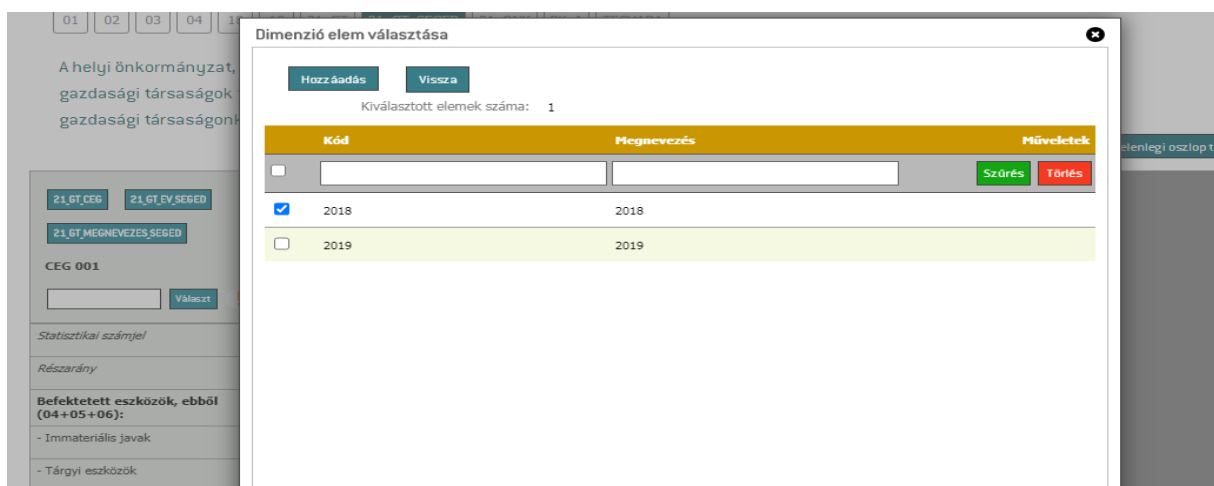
01 02 03 04 1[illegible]

A helyi önkormányzat, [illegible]
gazdasági társaságok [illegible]
gazdasági társaságon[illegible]

21_GT_CEG 21_GT_EV_SEGED
21_GT_MEGNEVEZES_SEGED

CEG 001

Választ

Statisztikai számjel
Részarány
Befektetett eszközök, ebből (04+05+06):
- Immateriális javak
- Tárgyi eszközök

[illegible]elenlegi oszlop t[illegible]

Dimenzió elem választása

Hozzáadás Vissza

Kiválasztott elemek száma: 1

| Kód | Megnevezés | Műveletek |
|---|---|---|
| | | Szűrés Törlés |
| 2018 | 2018 | |
| 2019 | 2019 | |